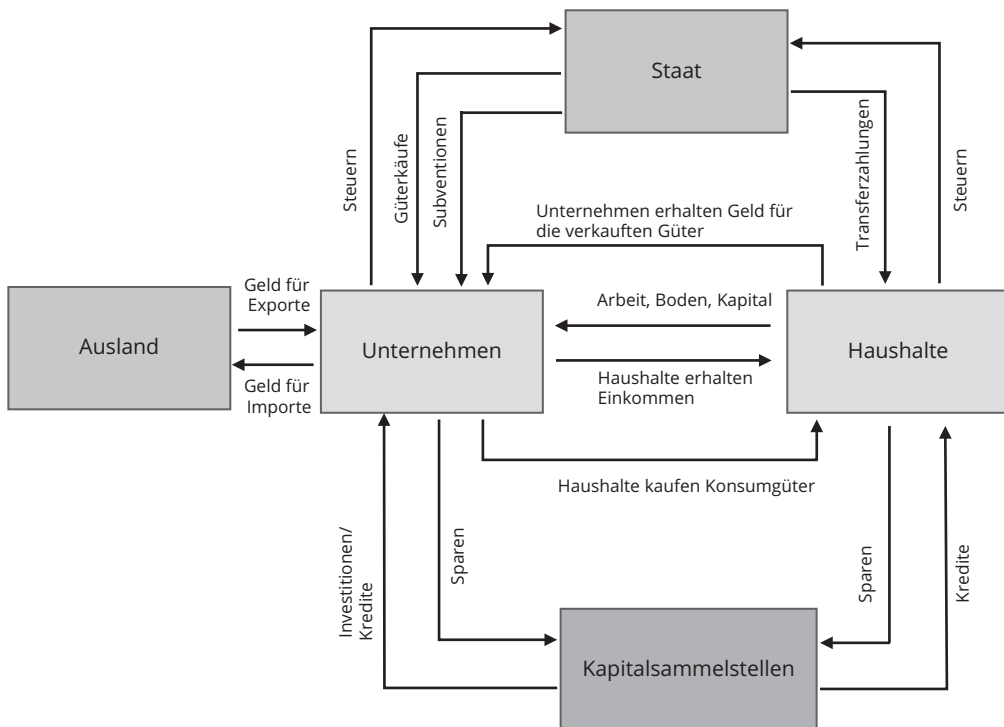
Staat

Steuern

Güterkäufe

Subventionen

Transferzahlungen

Steuern

Unternehmen erhalten Geld für die verkauften Güter

Geld für Exporte

Ausland

Geld für Importe

Unternehmen

Arbeit, Boden, Kapital

Haushalte erhalten Einkommen

Haushalte

Haushalte kaufen Konsumgüter

Investitionen/ Kredite

Sparen

Sparen

Kredite

Kapitalsammelstellen